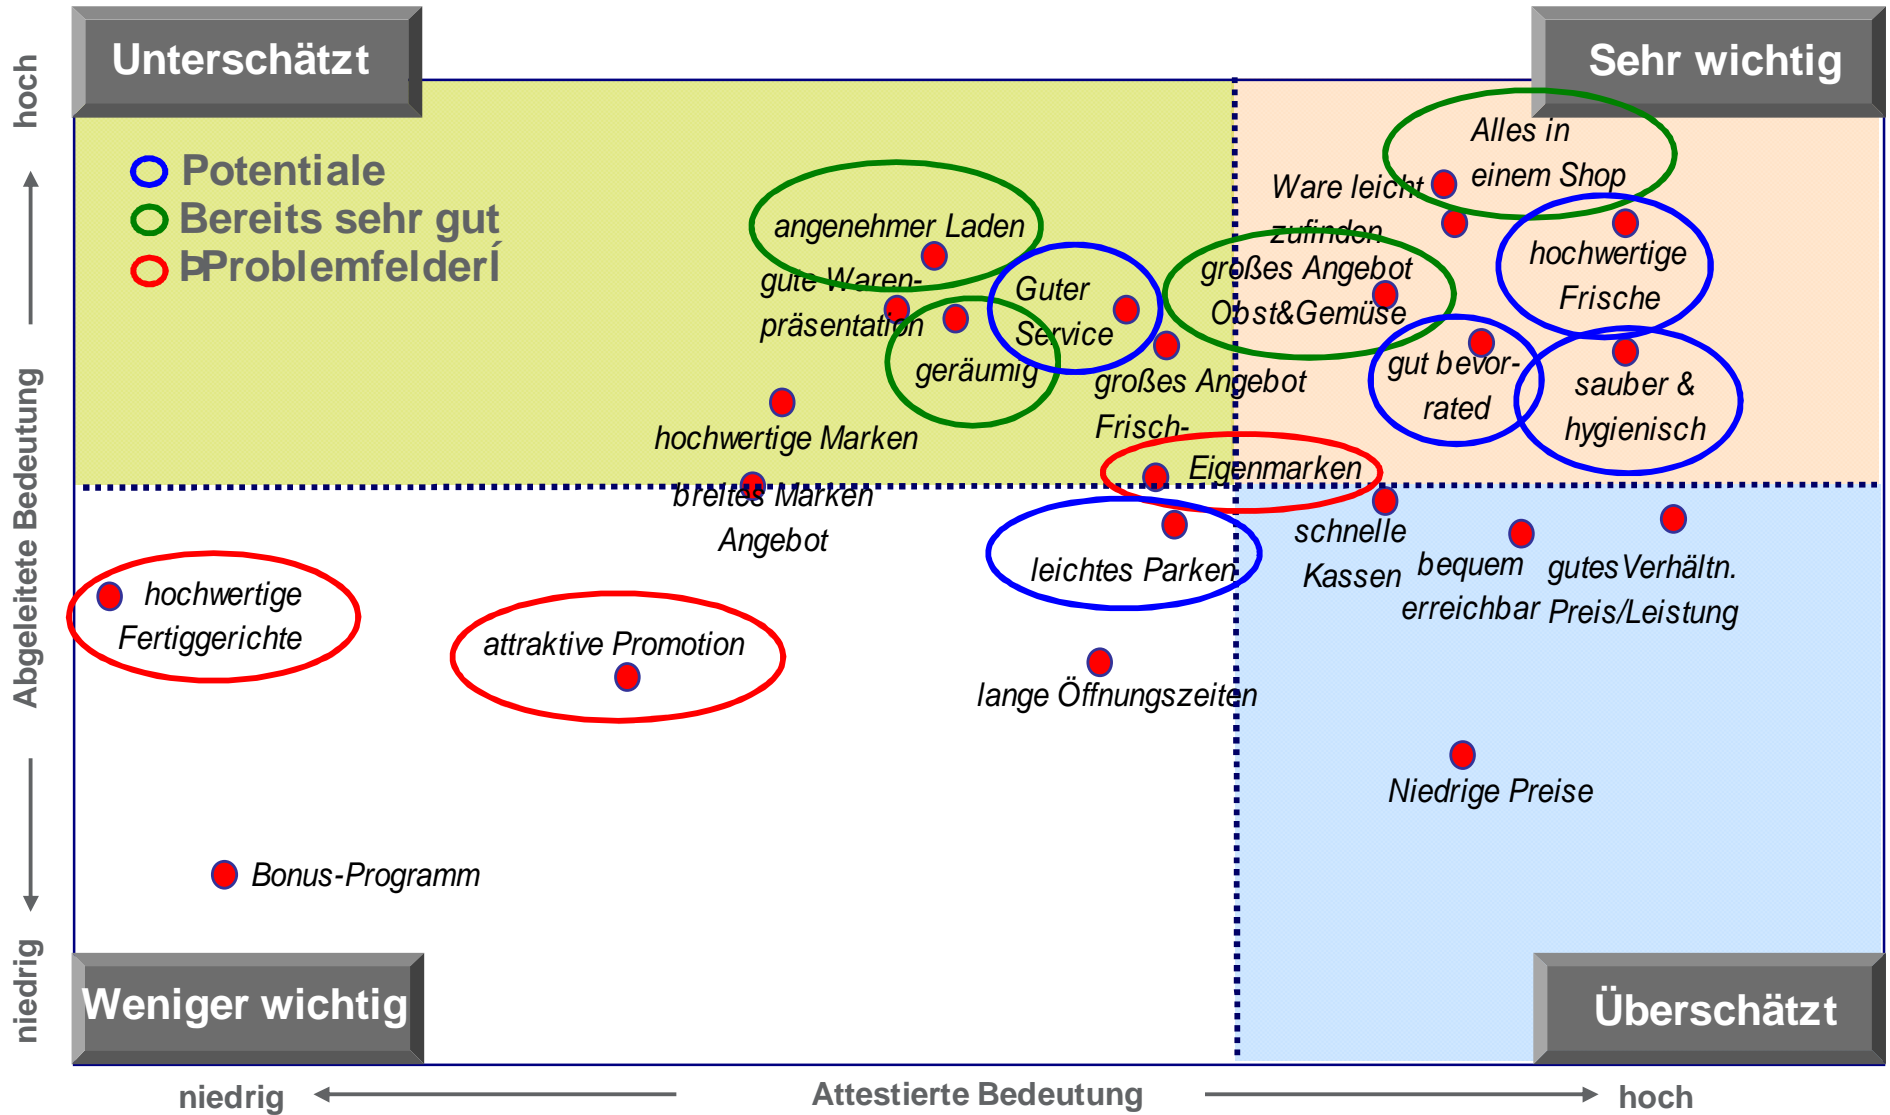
Unterschätzt

Sehr wichtig

hoch

Abgeleitete Bedeutung

niedrig

Potentiale
Bereits sehr gut
ÞProblemfelderÍ

angenehmer Laden

gute Warenpräsentation

geräumig

Guter Service

großes Angebot Obst&Gemüse

großes Angebot Frisch-

hochwertige Marken

breites Marken Angebot

Eigenmarken

Ware leicht zufinden

Alles in einem Shop

hochwertige Frische

gut bevorrated

sauber & hygienisch

schnelle Kassen

bequem erreichbar

gutes Verhältn. Preis/Leistung

leichtes Parken

hochwertige Fertiggerichte

attraktive Promotion

lange Öffnungszeiten

Niedrige Preise

Bonus-Programm

Weniger wichtig

Überschätzt

niedrig

Attestierte Bedeutung

hoch